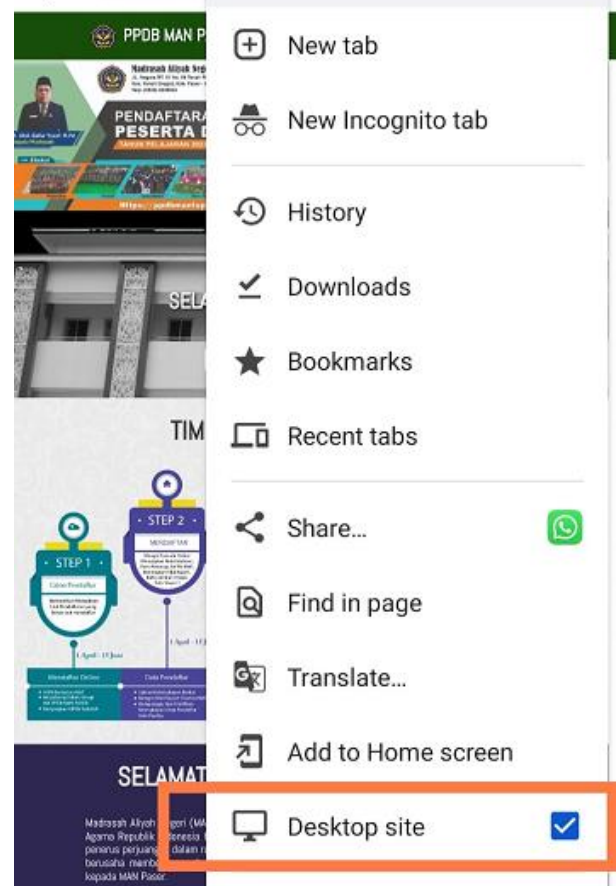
PPDB MAN P

Madrasah Aliyah Negeri

PENDAFTARA
PESERTA D

SEL

TIM

STEP 2

STEP 1

SELAMAT

Madrasah Aliyah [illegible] Agama Republik Indonesia penerus perjuang dalam berusaha memb kepada MAN Paser.

New tab

New Incognito tab

History

Downloads

Bookmarks

Recent tabs

Share...

Find in page

Translate...

Add to Home screen

Desktop site